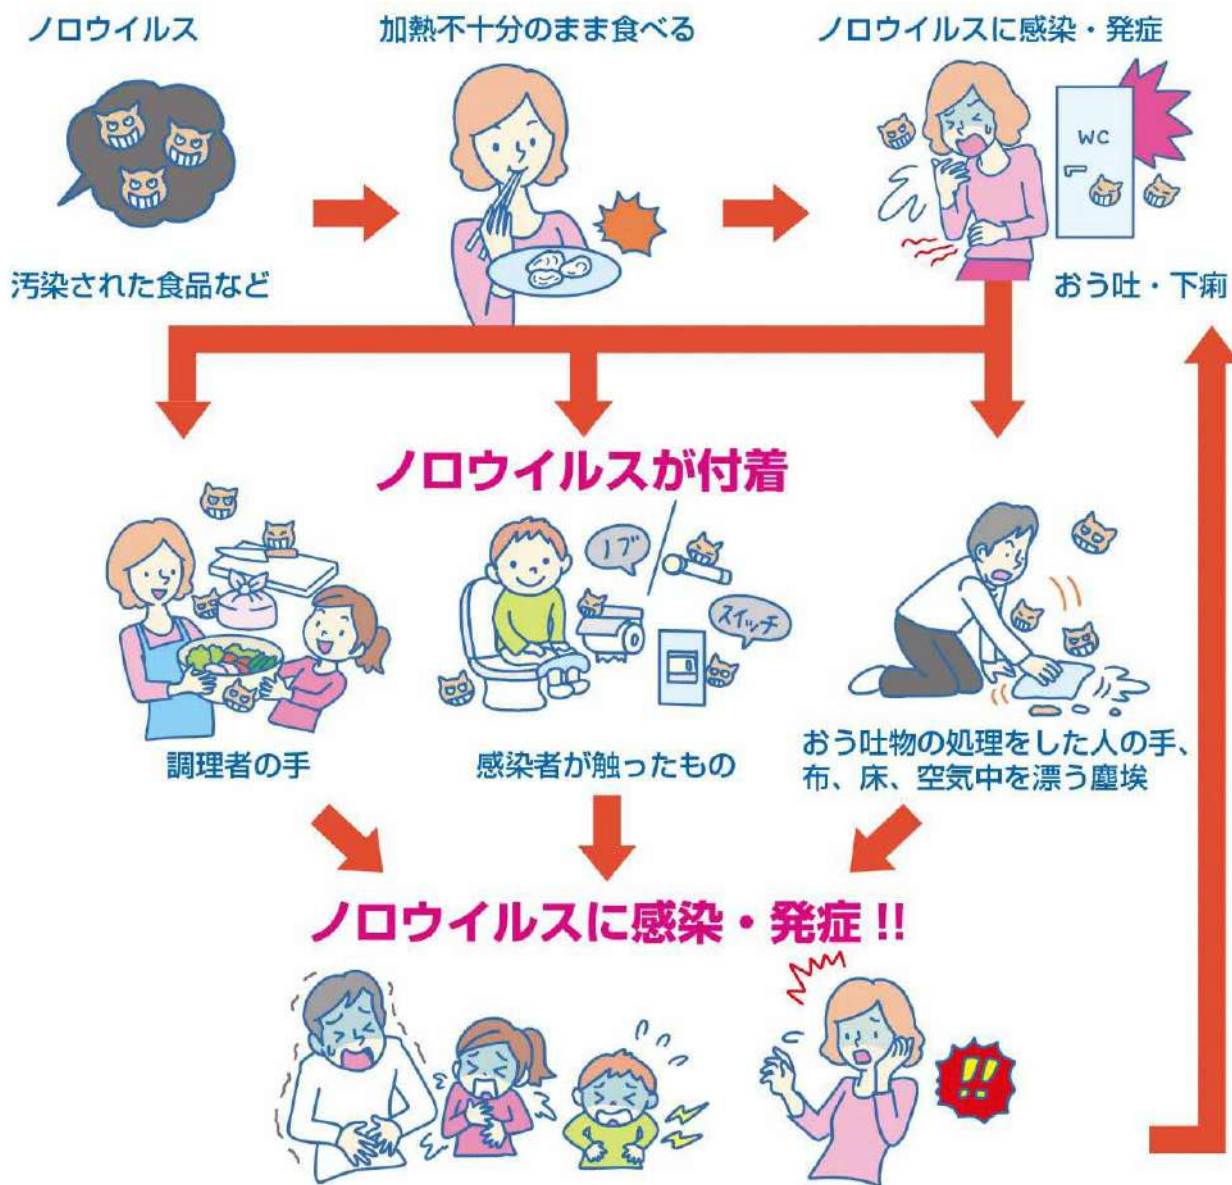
ノロウイルス

汚染された食品など

加熱不十分のまま食べる

ノロウイルスに感染・発症

WC

おう吐・下痢

ノロウイルスが付着

調理者の手

ノブ

スイッチ

感染者が触ったもの

おう吐物の処理をした人の手、布、床、空気中を漂う塵埃

ノロウイルスに感染・発症 !!

!!